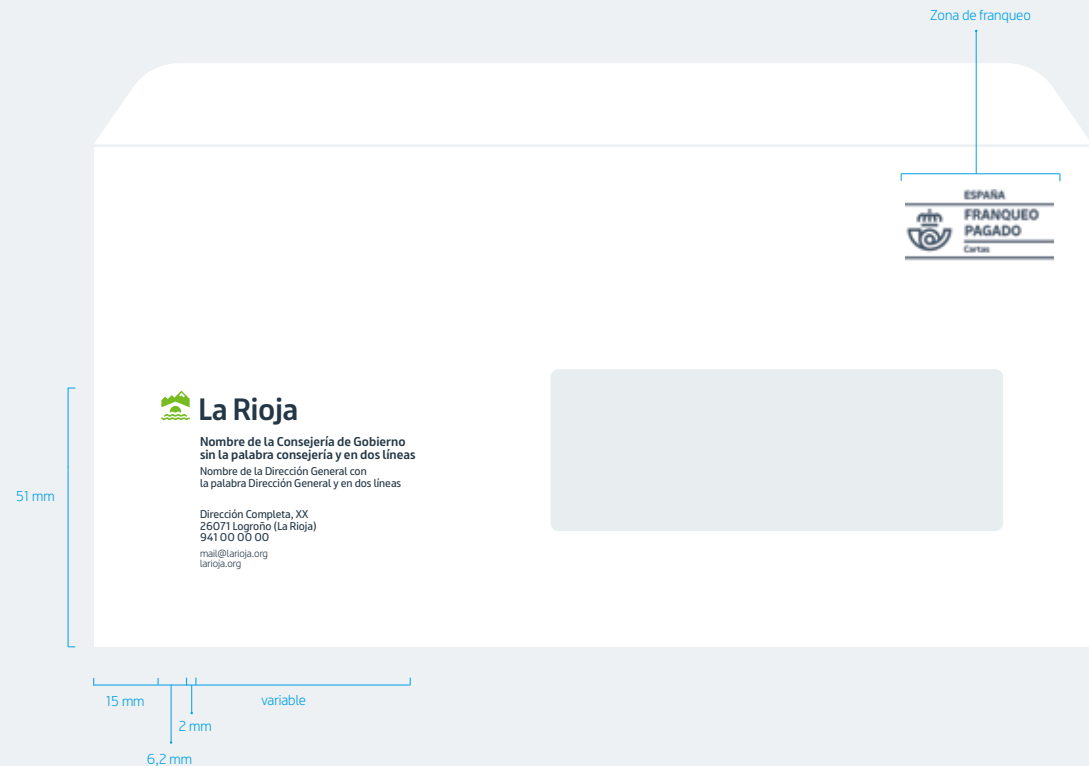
Zona de franqueo

ESPAÑA
FRANQUEO PAGADO
Cartas

La Rioja

**Nombre de la Consejería de Gobierno sin la palabra consejería y en dos líneas**
Nombre de la Dirección General con la palabra Dirección General y en dos líneas

Dirección Completa, XX
26071 Logroño (La Rioja)
941 00 00 00

mail@larioja.org
larioja.org

51 mm

15 mm
variable
2 mm
6,2 mm